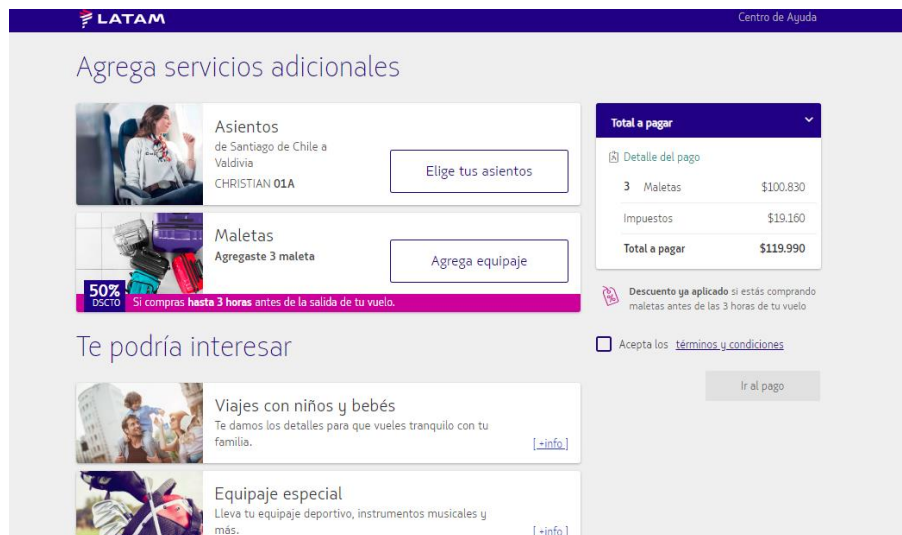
LATAM

Centro de Ayuda

Agrega servicios adicionales

Asientos
de Santiago de Chile a Valdivia
CHRISTIAN 01A

Elige tus asientos

Maletas
Agregaste 3 maleta

Agrega equipaje

50%
DSCTO
Si compras hasta 3 horas antes de la salida de tu vuelo.

Total a pagar

Detalle del pago

| | |
|---|---|
| 3 Maletas | $100.830 |
| Impuestos | $19.160 |
| Total a pagar | $119.990 |

Descuento ya aplicado si estás comprando maletas antes de las 3 horas de tu vuelo

Te podría interesar

Acepta los términos y condiciones

Ir al pago

Viajes con niños y bebés
Te damos los detalles para que vueles tranquilo con tu familia.
[+info]

Equipaje especial
Lleva tu equipaje deportivo, instrumentos musicales y más.
[+info]